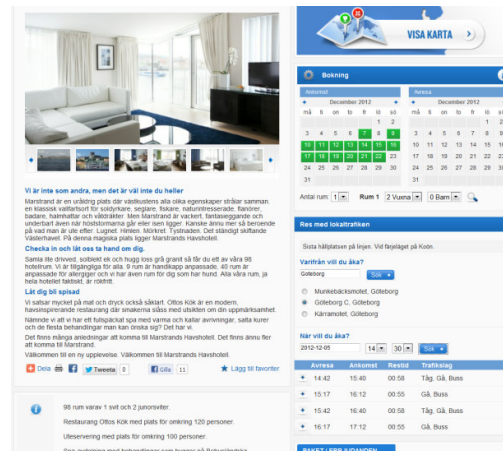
Vi är inte som andra, men det är väl inte du heller

Marstrand är en uråldrig plats där västkustens alla olika egenskaper strålar samman. En klassisk vattenort för solskyrkare, seglare, fiskare, naturintresserade, bad, badare, halmhattar och vattotrikter. Men Marstrand är vackert, fantasieggande och underbart även när höststormarna går eller när snön ligger. Känske ännu mer så beroende på vad man är ute efter. Lugnet. Himlen. Mörkret. Tystnaden. Det ständigt skiftande Västerhavet. På denna magiska plats ligger Marstrands Havshotell.

Checka in och låt oss ta hand om dig.

Samla lite drivved, solbiekt ek och hugg loss grå granit så får du ett av våra 98 hotellrum. Vi är tillgängliga för alla. 9 rum är handikapp anpassade. 40 rum är anpassade för allergiker och vi har även rum för dig som har hund. Alla våra rum, ja hela hotellet faktiskt, är rökfritt.

Låt dig bli spisad

Vi satsar mycket på mat och dryck också såklart. Ottos Kök är en modern, havsinspirerande restaurang där smakerna sitas med utsikten om din uppmärksamhet.

Nämnde vi att vi har ett fullspäckat spa med varma och kalla avrinningar, salta kurer och de flesta behandlingar man kan önska sig? Det har vi.

Det finns många anledningar att komma till Marstrands Havshotell. Det finns ännu fler att komma till Marstrand.

Välkommen till en ny upplevelse. Välkommen till Marstrands Havshotell.

Dela | Tweeta 0 | Gilla 11 | Lägg till favoriter

98 rum varav 1 svit och 2 juniorsviter.

Restaurang Ottos Kök med plats för omkring 120 personer.

Uteservering med plats för omkring 100 personer.

VISA KARTA

Bokning

Ankomst

December 2012

| må | ti | on | to | fr | lö | sö |
|---|---|---|---|---|---|---|
| | | | | | 1 | 2 |
| 3 | 4 | 5 | 6 | 7 | 8 | 9 |
| 10 | 11 | 12 | 13 | 14 | 15 | 16 |
| 17 | 18 | 19 | 20 | 21 | 22 | 23 |
| 24 | 25 | 26 | 27 | 28 | 29 | 30 |
| 31 | | | | | | |

Avresa

December 2012

| må | ti | on | to | fr | lö | sö |
|---|---|---|---|---|---|---|
| | | | | | 1 | 2 |
| 3 | 4 | 5 | 6 | 7 | 8 | 9 |
| 10 | 11 | 12 | 13 | 14 | 15 | 16 |
| 17 | 18 | 19 | 20 | 21 | 22 | 23 |
| 24 | 25 | 26 | 27 | 28 | 29 | 30 |
| 31 | | | | | | |

Antal rum 1 | Rum 1 2 Vuxna | 0 Barn

Res med lokaltrafiken

Sista hållplatsen på linjen. Vid färjeläget på Koön.

Varifrån vill du åka?

Göteborg | Sök

Munkebäckstorget, Göteborg
Göteborg C, Göteborg
Kärramotet, Göteborg

När vill du åka?

2012-12-05 | 14 | 30 | Sök

| | Avresa | Ankomst | Restid | Trafikslag |
|---|---|---|---|---|
| + | 14:42 | 15:40 | 00:58 | Tåg, Gå, Buss |
| + | 15:17 | 16:10 | 00:53 | Gå, Buss |
| + | 15:42 | 16:40 | 00:58 | Tåg, Gå, Buss |
| + | 16:17 | 17:12 | 00:55 | Gå, Buss |

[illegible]